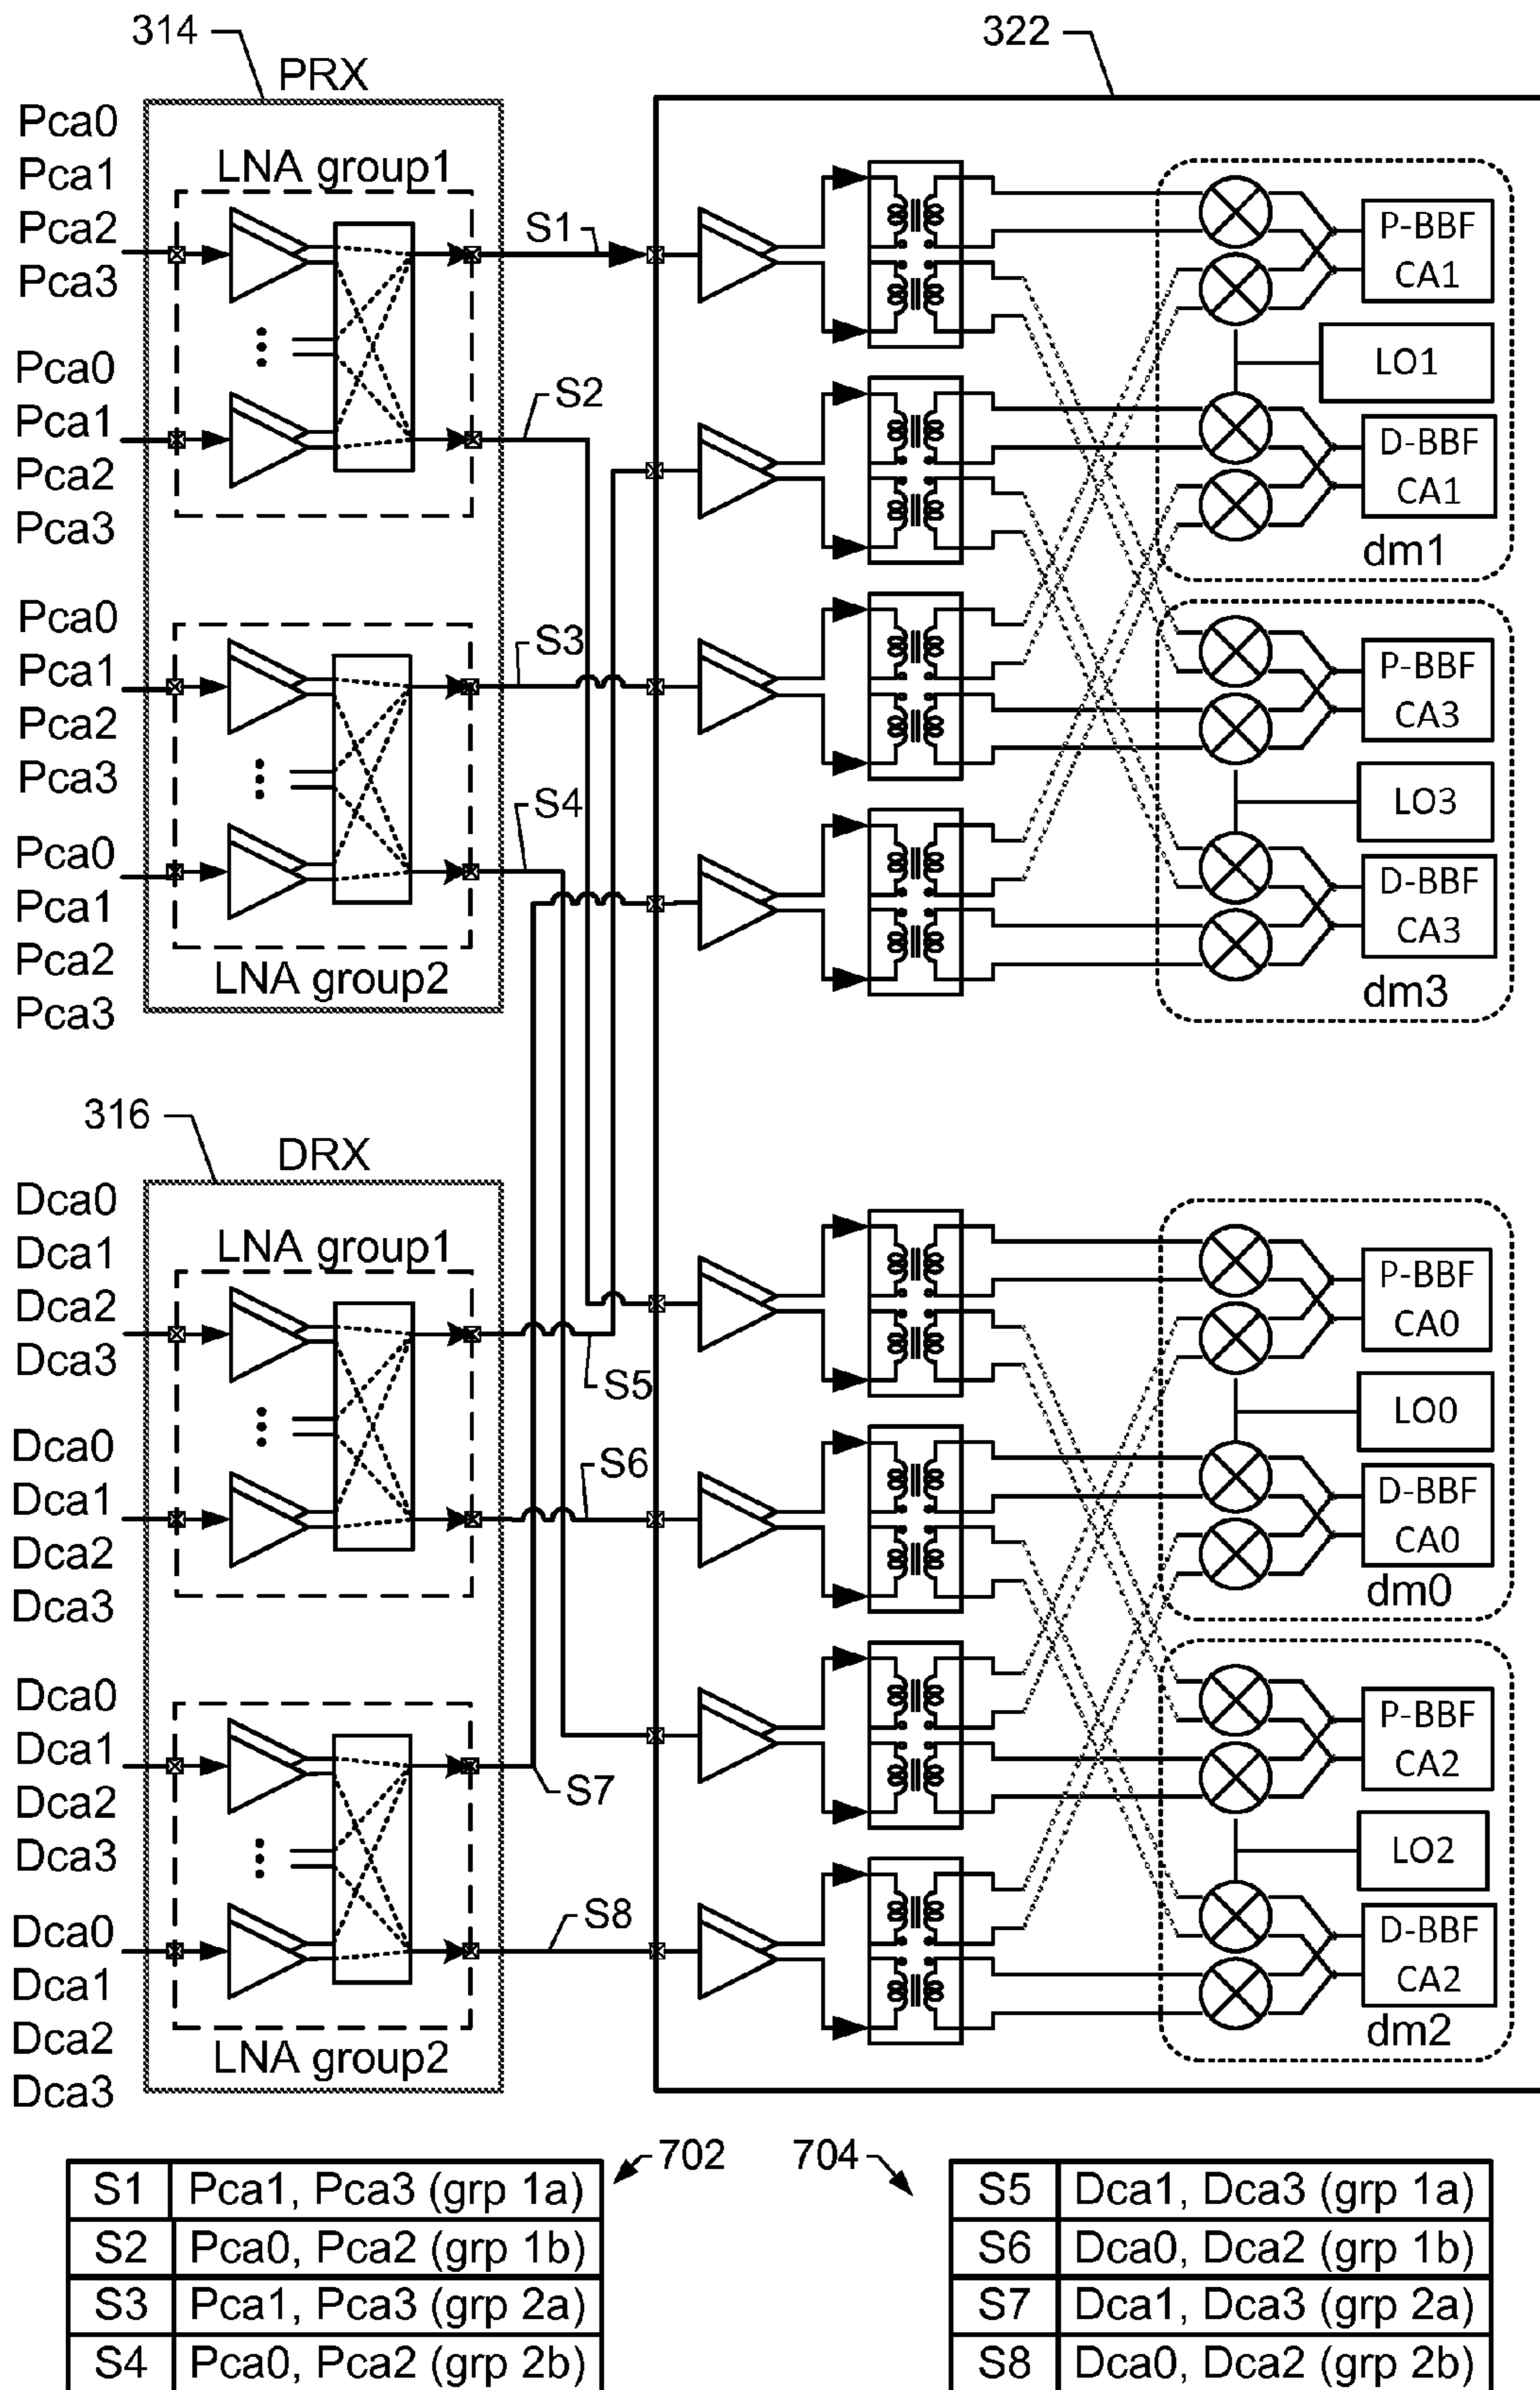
314
PRX
322
Pca0
Pca1
Pca2
Pca3
LNA group1
S1
Pca0
Pca1
Pca2
Pca3
S2
P-BBF CA1
LO1
D-BBF CA1
dm1
Pca0
Pca1
Pca2
Pca3
S3
P-BBF CA3
LO3
Pca0
Pca1
Pca2
Pca3
S4
D-BBF CA3
LNA group2
dm3
316
DRX
Dca0
Dca1
Dca2
Dca3
LNA group1
P-BBF CA0
S5
LO0
Dca0
Dca1
Dca2
Dca3
S6
D-BBF CA0
dm0
Dca0
Dca1
Dca2
Dca3
P-BBF CA2
S7
LO2
Dca0
Dca1
Dca2
Dca3
S8
D-BBF CA2
LNA group2
dm2
702
704

| S1 | Pca1, Pca3 (grp 1a) |
|---|---|
| S2 | Pca0, Pca2 (grp 1b) |
| S3 | Pca1, Pca3 (grp 2a) |
| S4 | Pca0, Pca2 (grp 2b) |

| S5 | Dca1, Dca3 (grp 1a) |
|---|---|
| S6 | Dca0, Dca2 (grp 1b) |
| S7 | Dca1, Dca3 (grp 2a) |
| S8 | Dca0, Dca2 (grp 2b) |